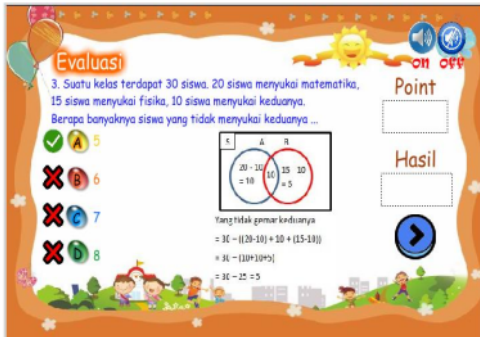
Evaluasi

on off

3. Suatu kelas terdapat 30 siswa. 20 siswa menyukai matematika, 15 siswa menyukai fisika, 10 siswa menyukai keduanya. Berapa banyaknya siswa yang tidak menyukai keduanya ...

A 5

B 6

C 7

D 8

S A B

20 - 10 = 10

10

15 - 10 = 5

Yang tidak gemar keduanya

= 30 – ((20-10) + 10 + (15-10))

= 30 – (10+10+5)

= 30 – 25 = 5

Point

Hasil